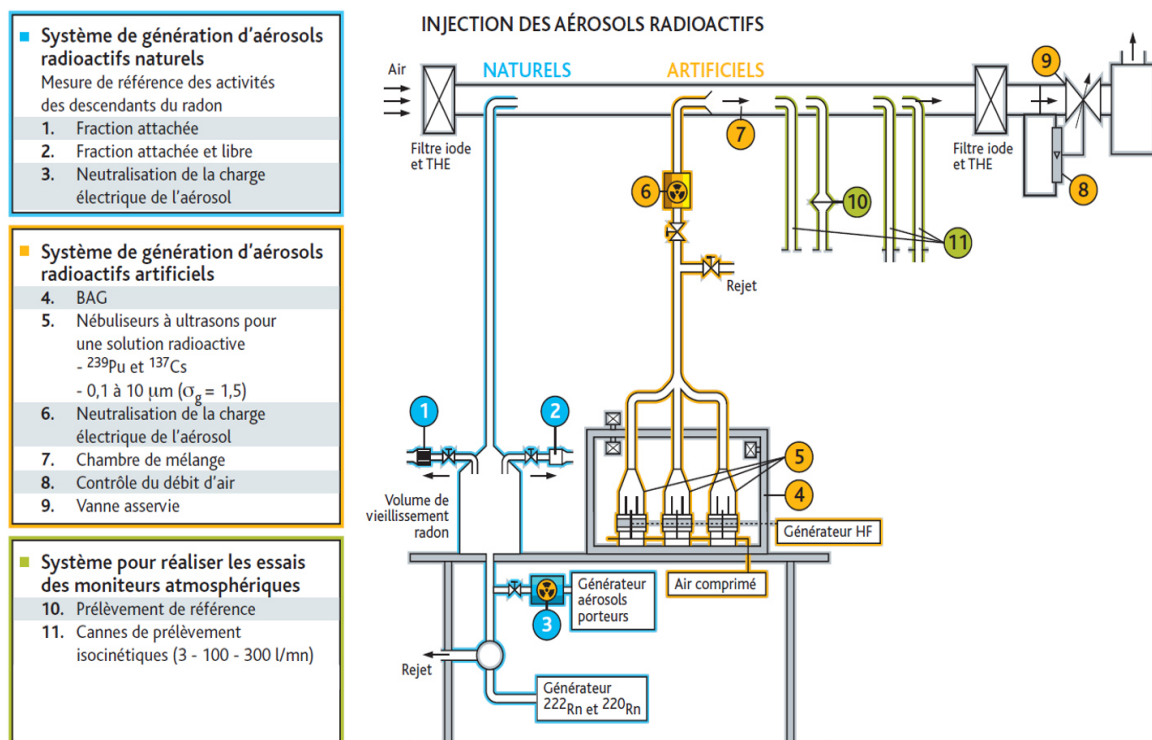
Système de génération d'aérosols radioactifs naturels
Mesure de référence des activités des descendants du radon
1. Fraction attachée
2. Fraction attachée et libre
3. Neutralisation de la charge électrique de l'aérosol

Système de génération d'aérosols radioactifs artificiels
4. BAG
5. Nébuliseurs à ultrasons pour une solution radioactive
- $^{239}$Pu et $^{137}$Cs
- 0,1 à 10 μm ($\sigma_g$ = 1,5)
6. Neutralisation de la charge électrique de l'aérosol
7. Chambre de mélange
8. Contrôle du débit d'air
9. Vanne asservie

Système pour réaliser les essais des moniteurs atmosphériques
10. Prélèvement de référence
11. Cannes de prélèvement isocinétiques (3 - 100 - 300 l/mn)

INJECTION DES AÉROSOLS RADIOACTIFS

Air
NATURELS
ARTIFICIELS
Filtre iode et THE
Filtre iode et THE
9
7
6
10
11
8
Rejet
1
2
5
4
Volume de vieillissement radon
Générateur HF
Air comprimé
Générateur aérosols porteurs
3
Rejet
Générateur $^{222}$Rn et $^{220}$Rn